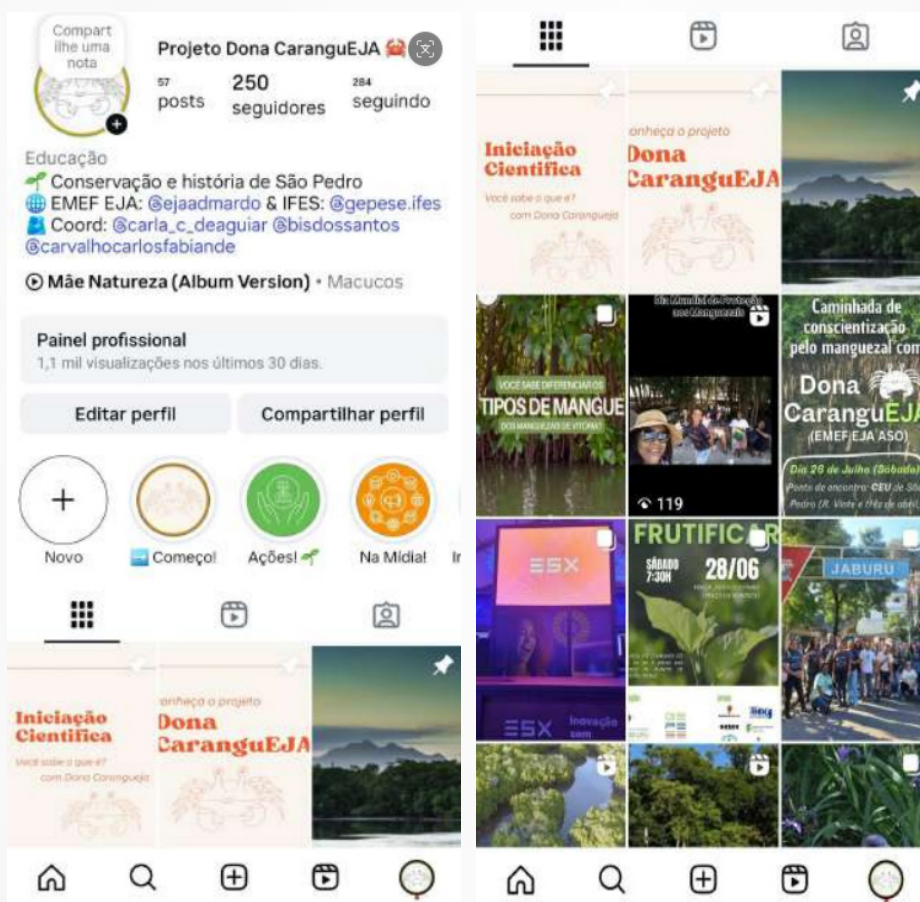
Compartilhe uma nota

Projeto Dona CaranguEJA 🦀

57 posts
250 seguidores
284 seguindo

Educação
🌱 Conservação e história de São Pedro
🌐 EMEF EJA: @ejaadmardo & IFES: @gepese.ifes
Coord: @carla_c_deaguiar @bisdossantos @carvalhocarlosfabiande

Mãe Natureza (Album Version) • Macucos

Painel profissional
1,1 mil visualizações nos últimos 30 dias.

Editar perfil
Compartilhar perfil

Novo
Começo!
Ações! 🌱
Na Mídia!
Ir

Iniciação Científica
Você sabe o que é?
com Dona Caranguejo

Conheça o projeto
Dona CaranguEJA

Iniciação Científica
Você sabe o que é?
com Dona Caranguejo

Conheça o projeto
Dona CaranguEJA

Dia Mundial de Proteção aos Manguezais

Caminhada de conscientização pelo manguezal com
Dona CaranguEJA
(EMEF EJA ASO)
Dia 26 de Julho (Sábado)
Ponto de encontro: CEU de São Pedro (R. Vinte e três de abril

VOCÊ SABE DIFERENCIAR OS
TIPOS DE MANGUE
DOS MANGUEZAIS DE VITÓRIA?

119

ESX
ESX Inovação com

FRUTIFICAR
SÁBADO 7:30H
28/06

JABURU